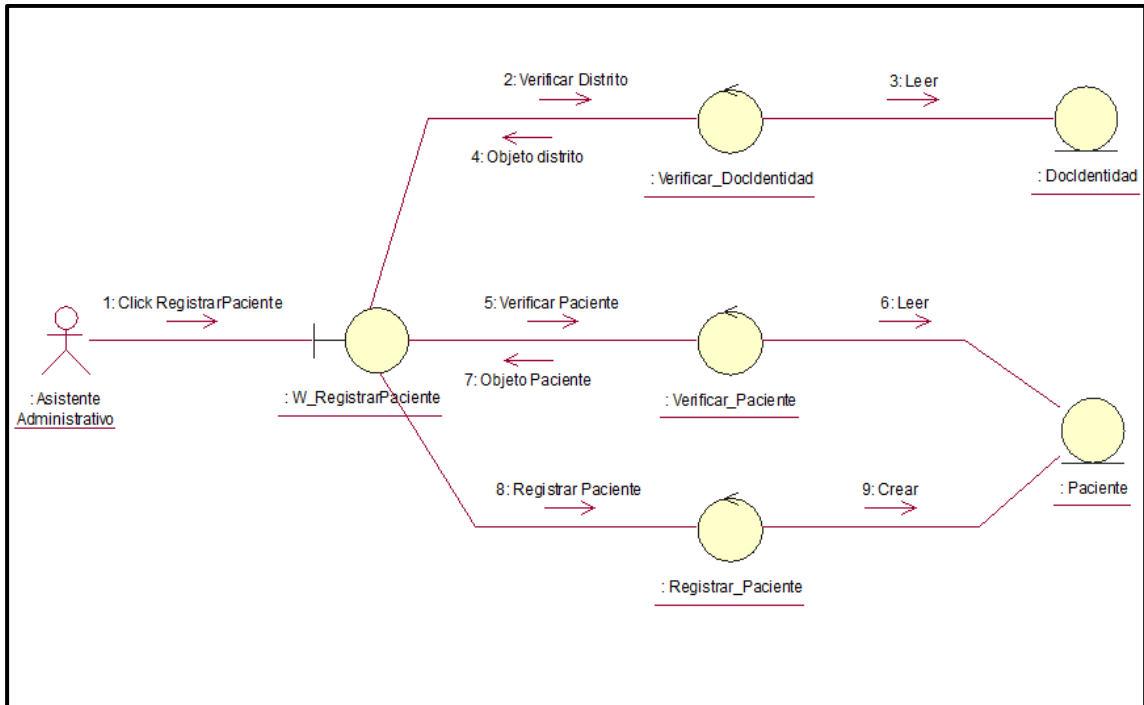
2: Verificar Distrito

3: Leer

4: Objeto distrito

: Verificar_DocIdentidad

: DocIdentidad

1: Click RegistrarPaciente

5: Verificar Paciente

6: Leer

: Asistente Administrativo

: W_RegistrarPaciente

7: Objeto Paciente

: Verificar_Paciente

8: Registrar Paciente

9: Crear

: Paciente

: Registrar_Paciente